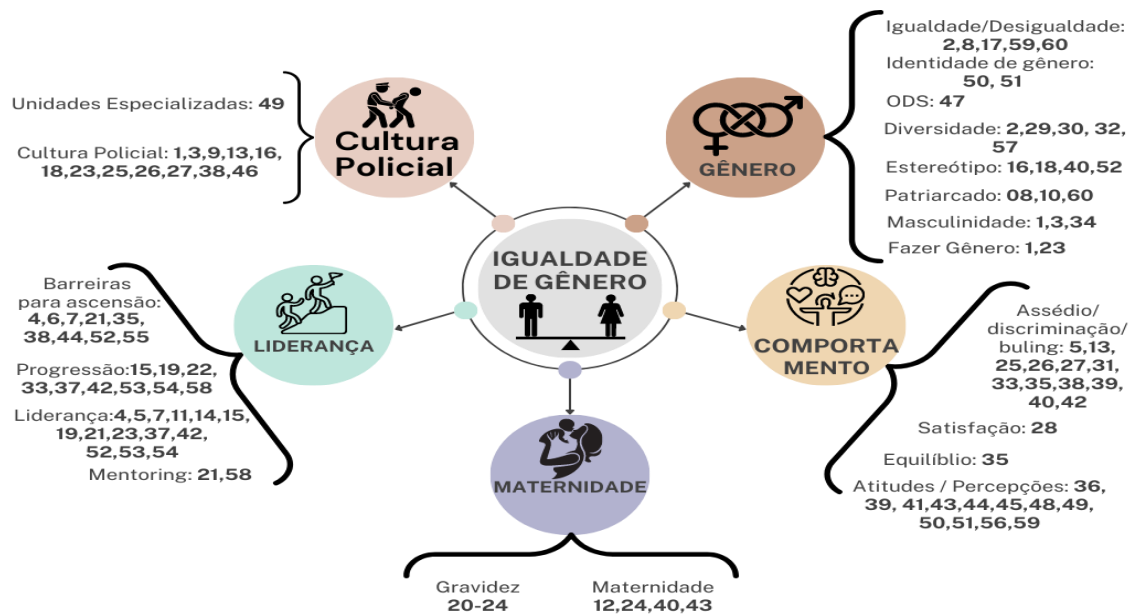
Unidades Especializadas: 49

Cultura Policial: 1,3,9,13,16, 18,23,25,26,27,38,46

Cultura Policial

GÊNERO

Igualdade/Desigualdade: 2,8,17,59,60
Identidade de gênero: 50, 51
ODS: 47
Diversidade: 2,29,30, 32, 57
Estereótipo: 16,18,40,52
Patriarcado: 08,10,60
Masculinidade: 1,3,34
Fazer Gênero: 1,23

IGUALDADE DE GÊNERO

Barreiras para ascensão: 4,6,7,21,35, 38,44,52,55

Progressão:15,19,22, 33,37,42,53,54,58

Liderança:4,5,7,11,14,15, 19,21,23,37,42, 52,53,54

Mentoring: 21,58

LIDERANÇA

COMPORTAMENTO

Assédio/ discriminação/ buling: 5,13, 25,26,27,31, 33,35,38,39, 40,42

Satisfação: 28

Equilíblio: 35

Atitudes / Percepções: 36, 39, 41,43,44,45,48,49, 50,51,56,59

MATERNIDADE

Gravidez 20-24

Maternidade 12,24,40,43